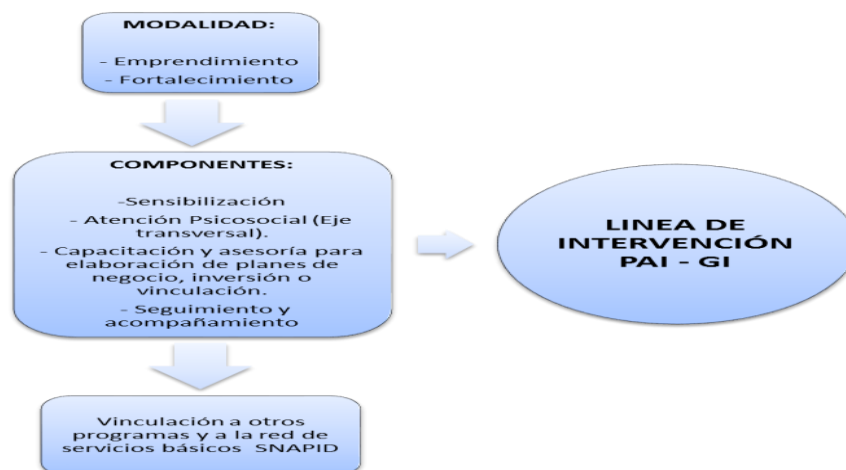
MODALIDAD:

- Emprendimiento
- Fortalecimiento

COMPONENTES:

-Sensibilización
- Atención Psicosocial (Eje transversal).
- Capacitación y asesoría para elaboración de planes de negocio, inversión o vinculación.
- Seguimiento y acompañamiento

LINEA DE INTERVENCIÓN PAI - GI

Vinculación a otros programas y a la red de servicios básicos SNAPID